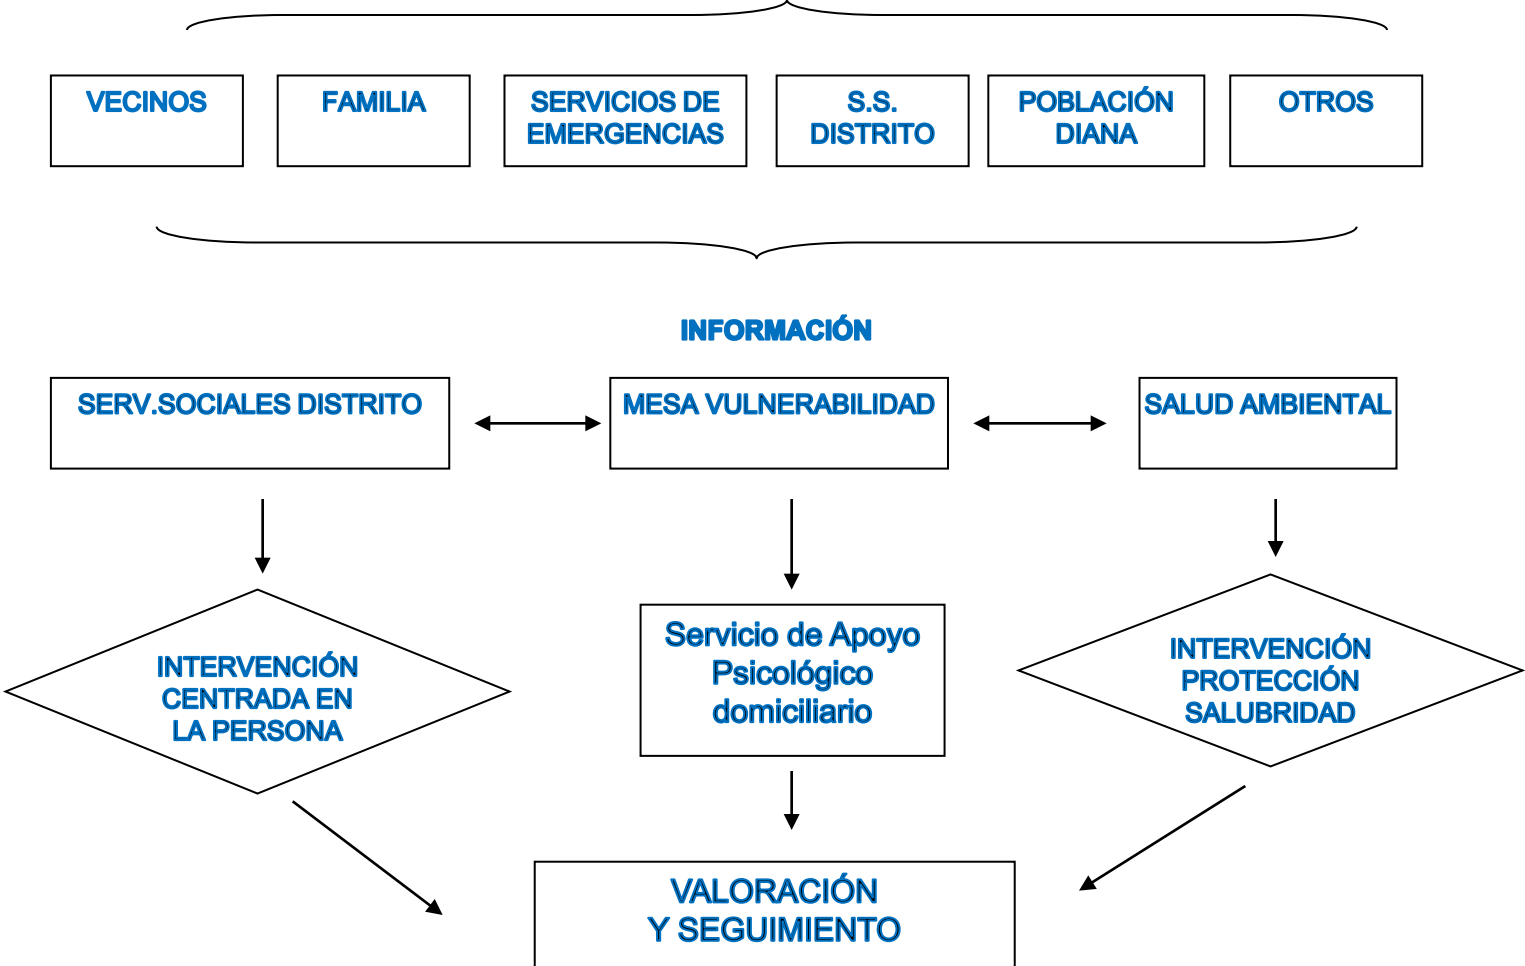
VECINOS

FAMILIA

SERVICIOS DE EMERGENCIAS

S.S. DISTRITO

POBLACIÓN DIANA

OTROS

INFORMACIÓN

SERV.SOCIALES DISTRITO

MESA VULNERABILIDAD

SALUD AMBIENTAL

INTERVENCIÓN CENTRADA EN LA PERSONA

Servicio de Apoyo Psicológico domiciliario

INTERVENCIÓN PROTECCIÓN SALUBRIDAD

VALORACIÓN Y SEGUIMIENTO